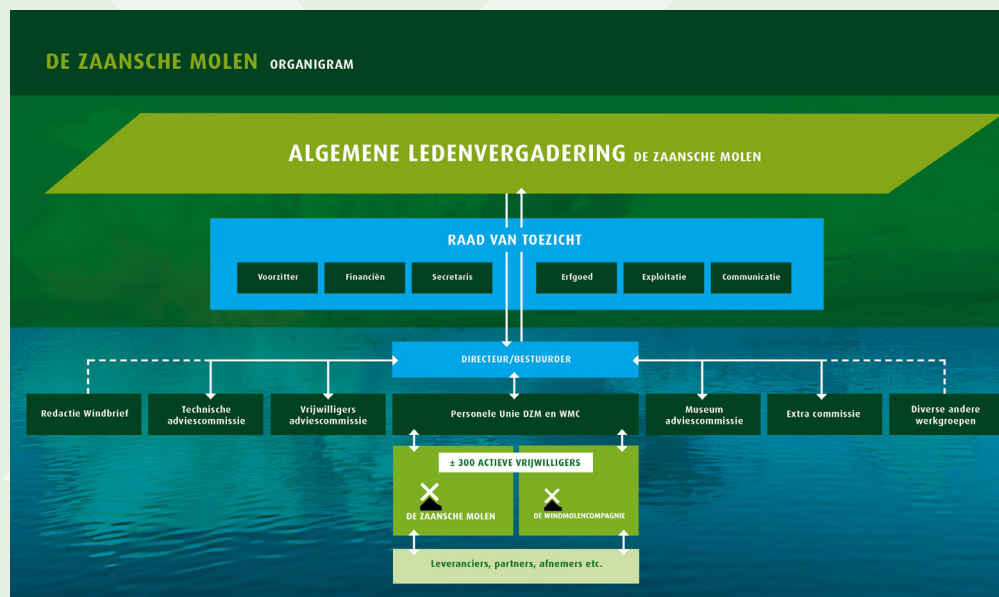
DE ZAANSCHE MOLEN ORGANIGRAM

ALGEMENE LEDENVERGADERING DE ZAANSCHE MOLEN

RAAD VAN TOEZICHT

Voorzitter

Financiën

Secretaris

Erfgoed

Exploitatie

Communicatie

DIRECTEUR/BESTUURDER

Redactie Windbrief

Technische adviescommissie

Vrijwilligers adviescommissie

Personele Unie DZM en WMC

Museum adviescommissie

Extra commissie

Diverse andere werkgroepen

± 300 ACTIEVE VRIJWILLIGERS

DE ZAANSCHE MOLEN

DE WINDMOLENCOMPAGNIE

Leveranciers, partners, afnemers etc.